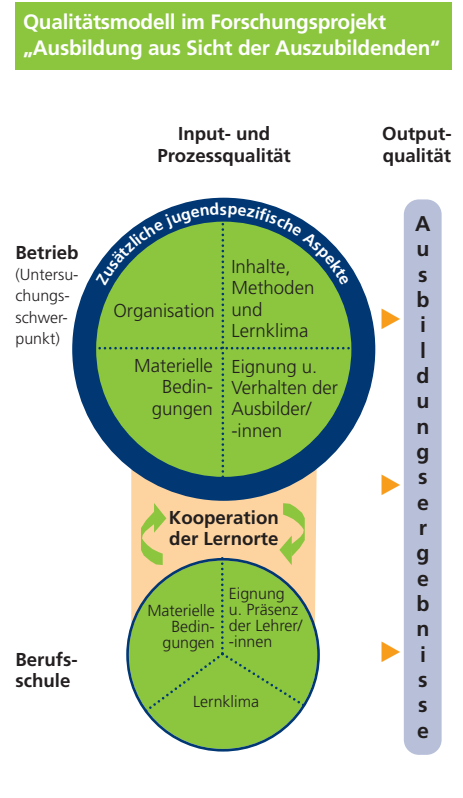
Qualitätsmodell im Forschungsprojekt „Ausbildung aus Sicht der Auszubildenden“

Input- und Prozessqualität

Output-qualität

Zusätzliche jugendspezifische Aspekte

Betrieb (Untersuchungsschwerpunkt)

Organisation

Inhalte, Methoden und Lernklima

Materielle Bedingungen

Eignung u. Verhalten der Ausbilder/-innen

Kooperation der Lernorte

Berufsschule

Materielle Bedingungen

Eignung u. Präsenz der Lehrer/-innen

Lernklima

Ausbildungsergebnisse